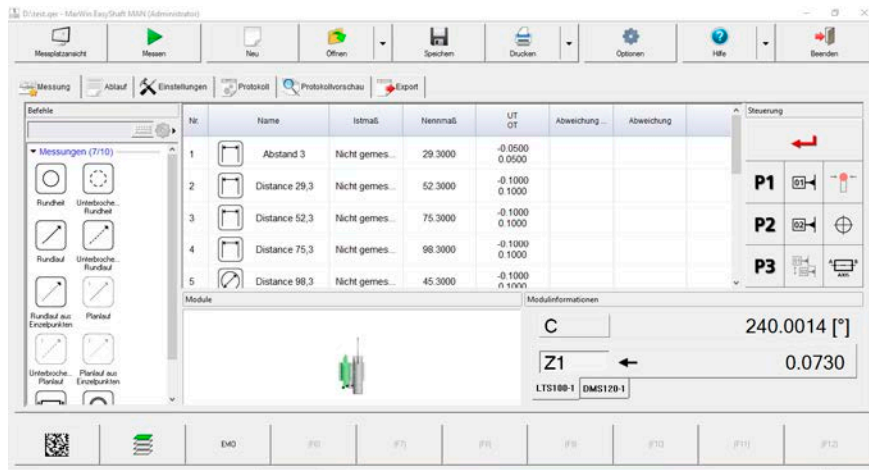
D:\test.sjer - MarWin EasyShaft MAN (Administrator)

Messplatzansicht | Messen | Neu | Öffnen | Speichern | Drucken | Optionen | Hilfe | Beenden

Messung | Ablauf | Einstellungen | Protokoll | Protokollvorschau | Export

Befehle

Messungen (7/10)

Rundheit | Unterbrochene Rundheit

Rundlauf | Unterbrochener Rundlauf

Rundlauf aus Einzelpunkten | Planlauf

Unterbrochener Planlauf | Planlauf aus Einzelpunkten

| Nr. | | Name | Istmaß | Nennmaß | UT OT | Abweichung ... | Abweichung |
|---|---|---|---|---|---|---|---|
| 1 | | Abstand 3 | Nicht gemes... | 29.3000 | -0.0500 0.0500 | | |
| 2 | | Distance 29,3 | Nicht gemes... | 52.3000 | -0.1000 0.1000 | | |
| 3 | | Distance 52,3 | Nicht gemes... | 75.3000 | -0.1000 0.1000 | | |
| 4 | | Distance 75,3 | Nicht gemes... | 98.3000 | -0.1000 0.1000 | | |
| 5 | | Distance 98,3 | Nicht gemes... | 45.3000 | -0.1000 0.1000 | | |

Steuerung

P1

P2

P3

Module

Modulinformationen

C 240.0014 [°]

Z1 0.0730

LTS100-1 DMS120-1

EMO | (F6) | (F7) | (F8) | (F9) | (F10) | (F11) | (F12)